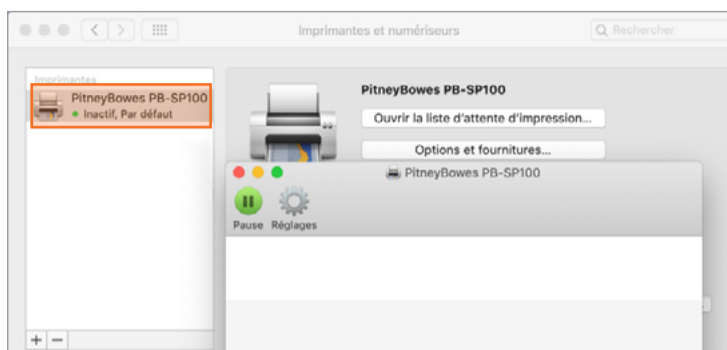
Imprimantes et numériseurs

Rechercher

Imprimantes

PitneyBowes PB-SP100
Inactif, Par défaut

PitneyBowes PB-SP100

Ouvrir la liste d'attente d'impression...

Options et fournitures...

PitneyBowes PB-SP100

Pause Réglages

+ −